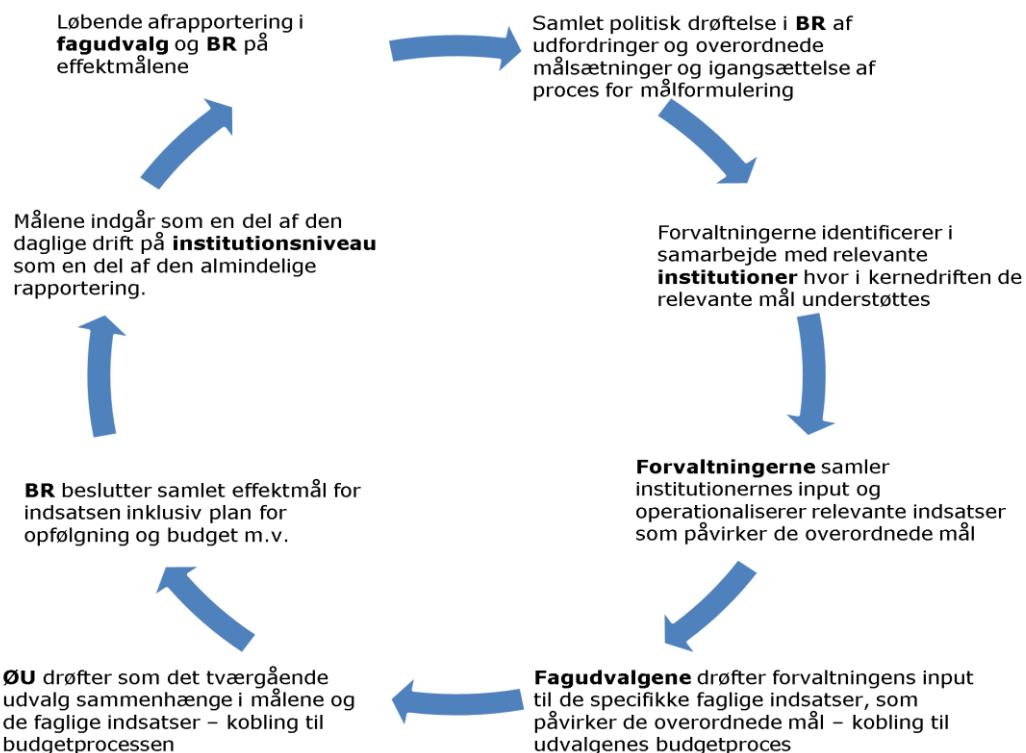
Samlet politisk drøftelse i **BR** af udfordringer og overordnede målsætninger og igangsættelse af proces for målformulering

Forvaltningerne identificerer i samarbejde med relevante **institutioner** hvor i kernedriften de relevante mål understøttes

**Forvaltningerne** samler institutionernes input og operationaliserer relevante indsatser som påvirker de overordnede mål

**Fagudvalgene** drøfter forvaltningens input til de specifikke faglige indsatser, som påvirker de overordnede mål – kobling til udvalgenes budgetproces

**ØU** drøfter som det tværgående udvalg sammenhænge i målene og de faglige indsatser – kobling til budgetprocessen

**BR** beslutter samlet effektmål for indsatsen inklusiv plan for opfølgning og budget m.v.

Målene indgår som en del af den daglige drift på **institutionsniveau** som en del af den almindelige rapportering.

Løbende afrapportering i **fagudvalg** og **BR** på effektmålene